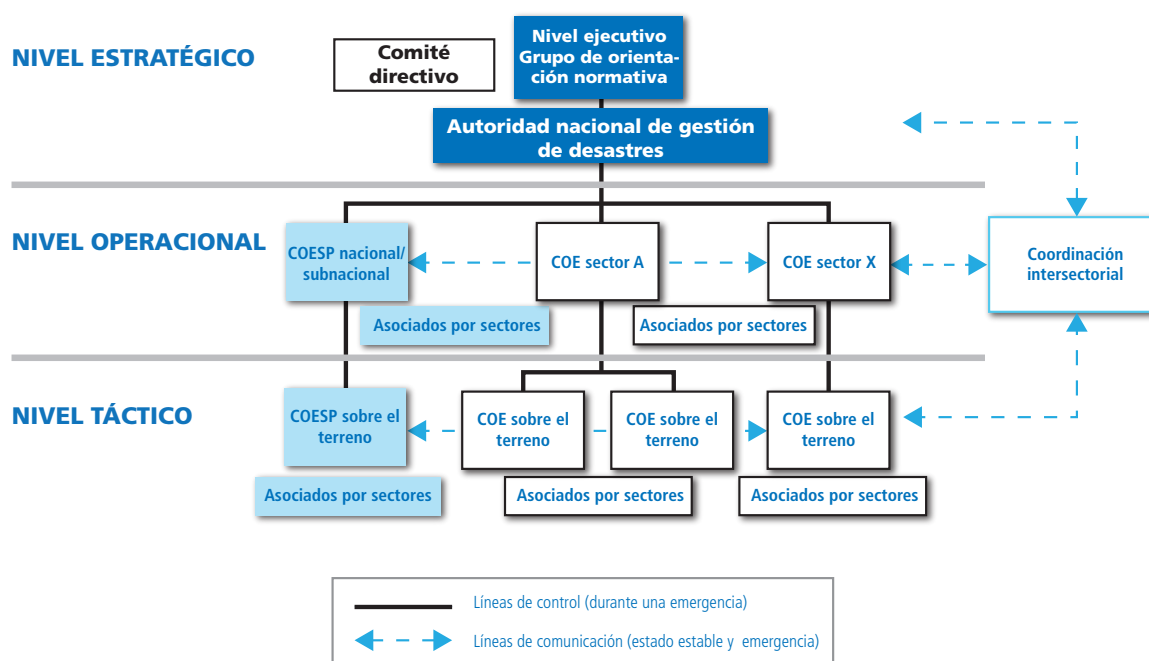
NIVEL ESTRATÉGICO

Comité directivo

Nivel ejecutivo Grupo de orientación normativa

Autoridad nacional de gestión de desastres

NIVEL OPERACIONAL

COESP nacional/ subnacional

COE sector A

COE sector X

Coordinación intersectorial

Asociados por sectores

Asociados por sectores

NIVEL TÁCTICO

COESP sobre el terreno

COE sobre el terreno

COE sobre el terreno

COE sobre el terreno

Asociados por sectores

Asociados por sectores

Asociados por sectores

Líneas de control (durante una emergencia)

Líneas de comunicación (estado estable y emergencia)